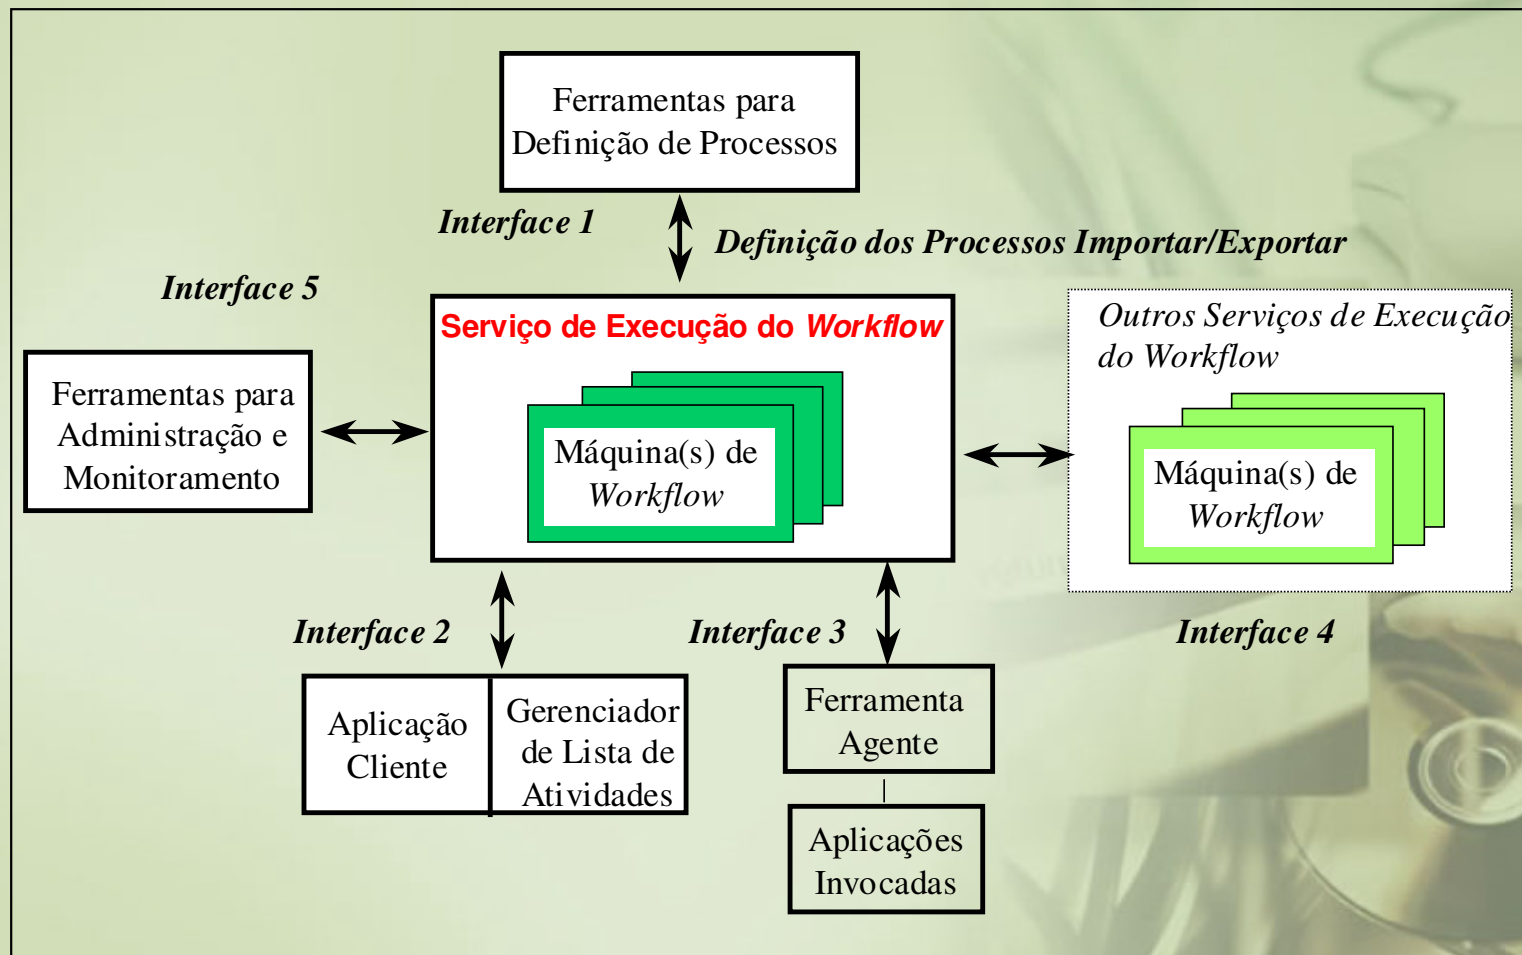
Ferramentas para Definição de Processos

Interface 1

Definição dos Processos Importar/Exportar

Interface 5

Serviço de Execução do *Workflow*

Máquina(s) de *Workflow*

Outros Serviços de Execução do Workflow

Máquina(s) de Workflow

Ferramentas para Administração e Monitoramento

Interface 2

Interface 3

Interface 4

Aplicação Cliente

Gerenciador de Lista de Atividades

Ferramenta Agente

Aplicações Invocadas